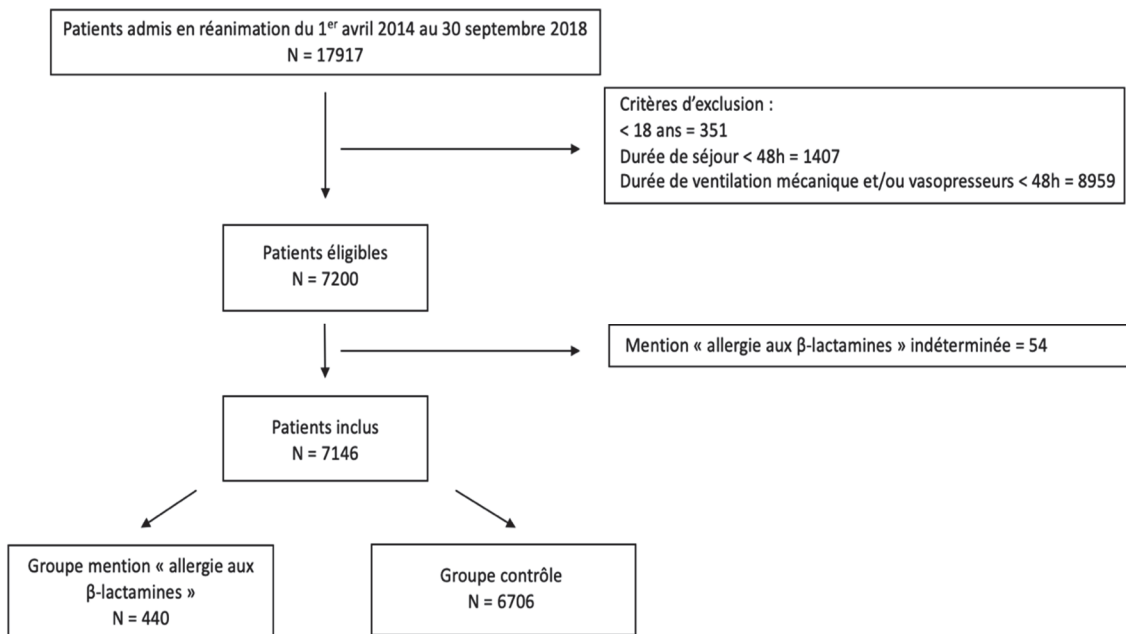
Patients admis en réanimation du 1$^{er}$ avril 2014 au 30 septembre 2018
N = 17917

Critères d'exclusion :
< 18 ans = 351
Durée de séjour < 48h = 1407
Durée de ventilation mécanique et/ou vasopresseurs < 48h = 8959

Patients éligibles
N = 7200

Mention « allergie aux β-lactamines » indéterminée = 54

Patients inclus
N = 7146

Groupe mention « allergie aux β-lactamines »
N = 440

Groupe contrôle
N = 6706